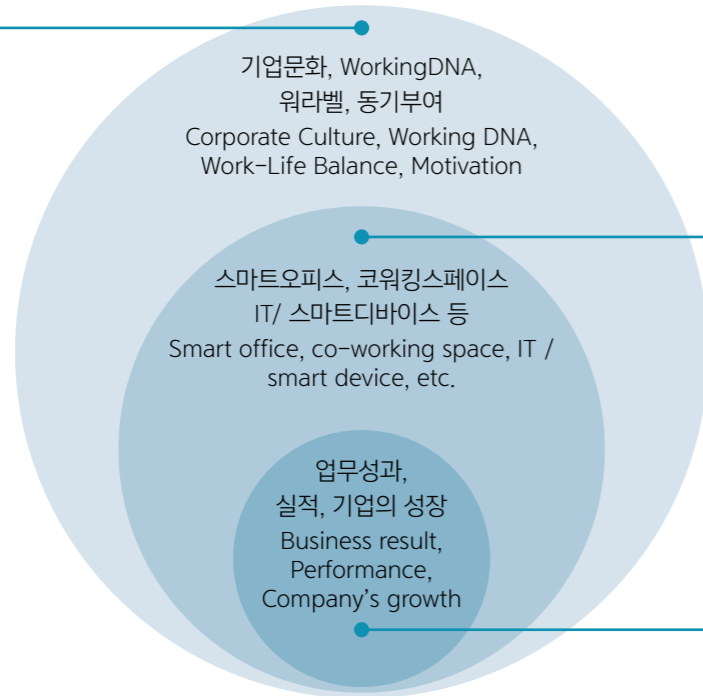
기업문화, WorkingDNA,
워라벨, 동기부여
Corporate Culture, Working DNA,
Work-Life Balance, Motivation

스마트오피스, 코워킹스페이스
IT/ 스마트디바이스 등
Smart office, co-working space, IT / smart device, etc.

업무성과,
실적, 기업의 성장
Business result,
Performance,
Company's growth